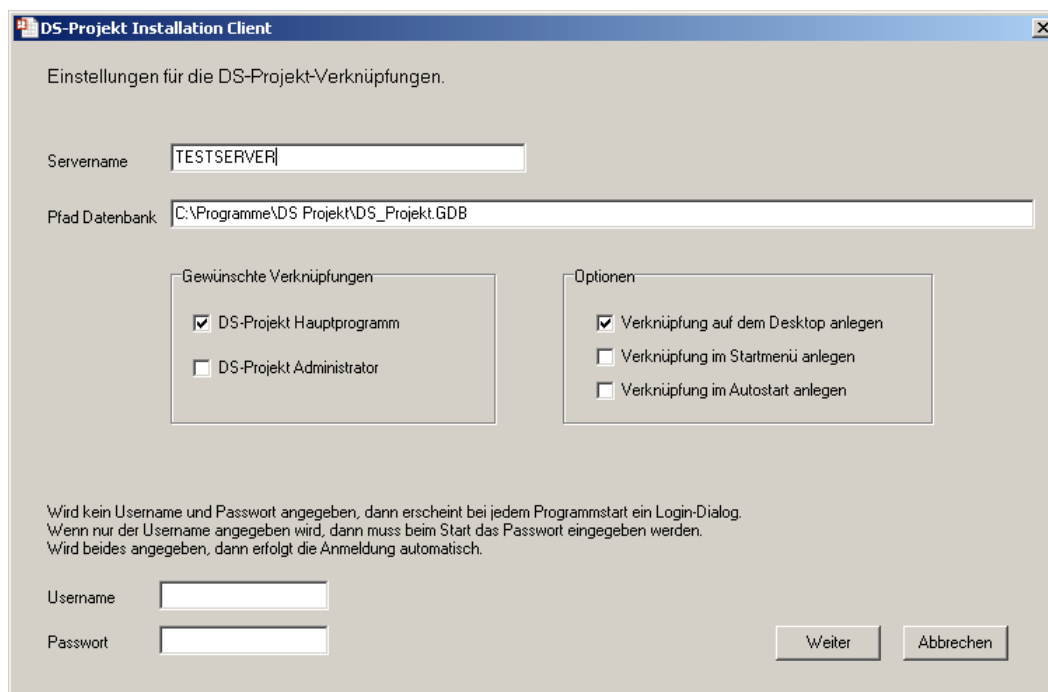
DS-Projekt Installation Client

Einstellungen für die DS-Projekt-Verknüpfungen.

Servername TESTSERVER

Pfad Datenbank C:\Programme\DS Projekt\DS_Projekt.GDB

Gewünschte Verknüpfungen

DS-Projekt Hauptprogramm

DS-Projekt Administrator

Optionen

Verknüpfung auf dem Desktop anlegen

Verknüpfung im Startmenü anlegen

Verknüpfung im Autostart anlegen

Wird kein Username und Passwort angegeben, dann erscheint bei jedem Programmstart ein Login-Dialog.
Wenn nur der Username angegeben wird, dann muss beim Start das Passwort eingegeben werden.
Wird beides angegeben, dann erfolgt die Anmeldung automatisch.

Username

Passwort

Weiter Abbrechen